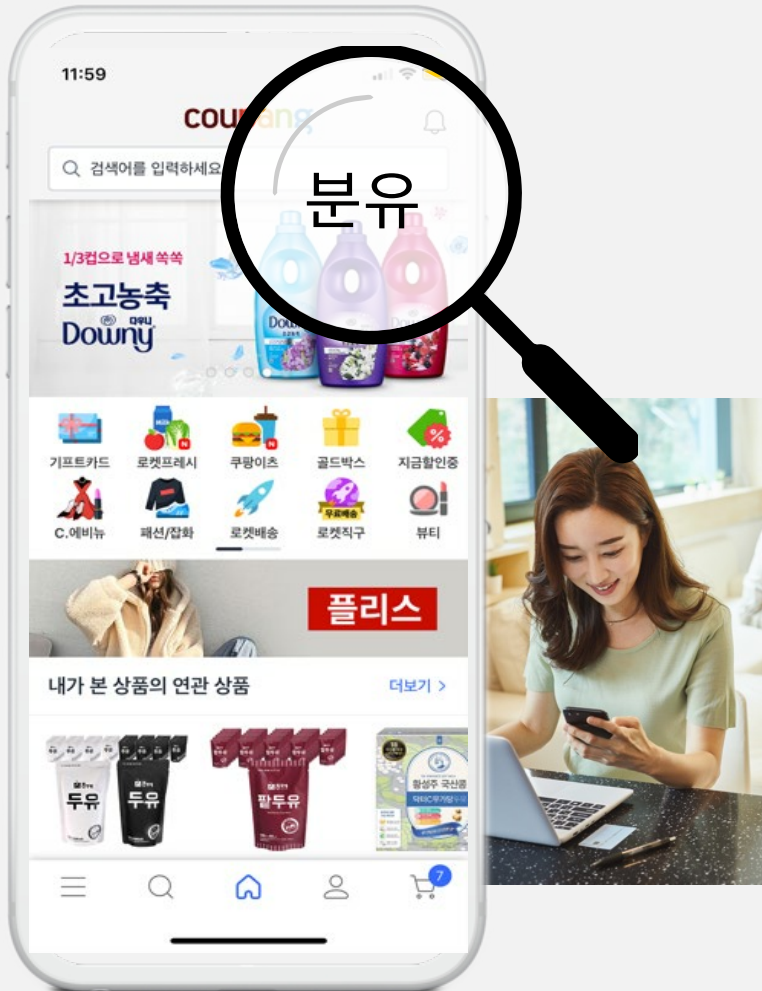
11:59

cou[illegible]

검색어를 입력하세요

분유

1/3컵으로 냄새 쏙쏙
초고농축
다우니
Downy

기프트카드
로켓프레시
쿠팡이츠
골드박스
지금할인중
C.에비뉴
패션/잡화
로켓배송
로켓직구
뷰티

무료배송

플리스

내가 본 상품의 연관 상품
더보기 >

두유
두유
팥두유

7